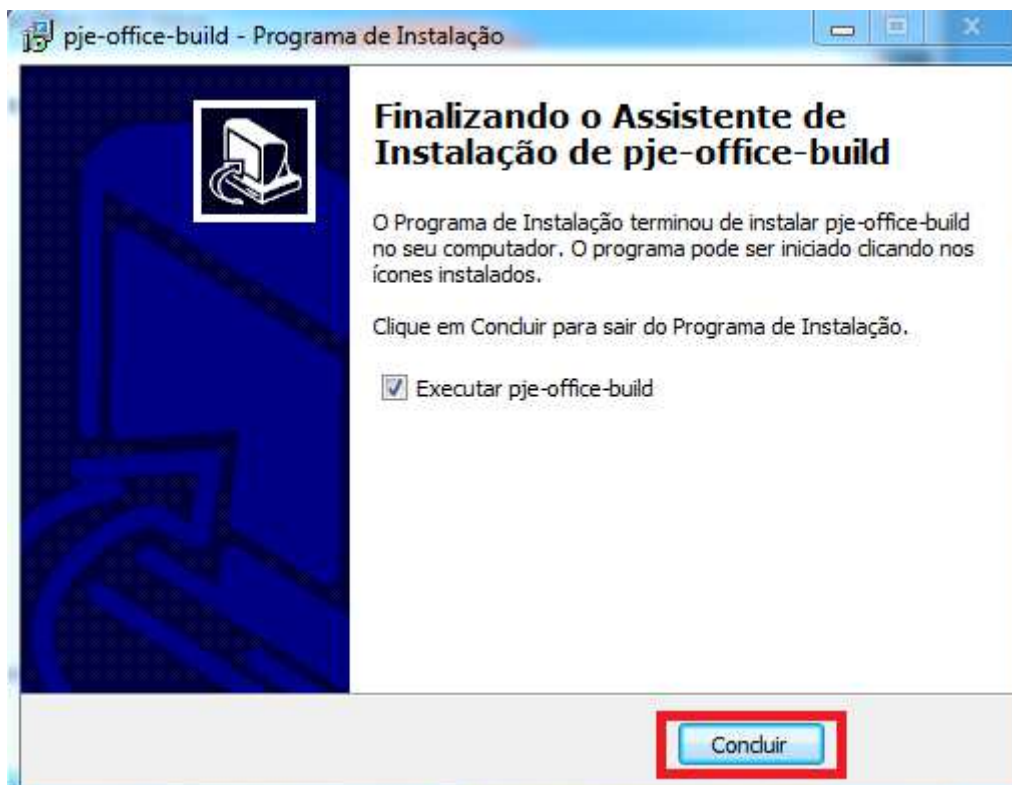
pje-office-build - Programa de Instalação

Finalizando o Assistente de Instalação de pje-office-build

O Programa de Instalação terminou de instalar pje-office-build no seu computador. O programa pode ser iniciado clicando nos ícones instalados.

Clique em Concluir para sair do Programa de Instalação.

Executar pje-office-build

Concluir